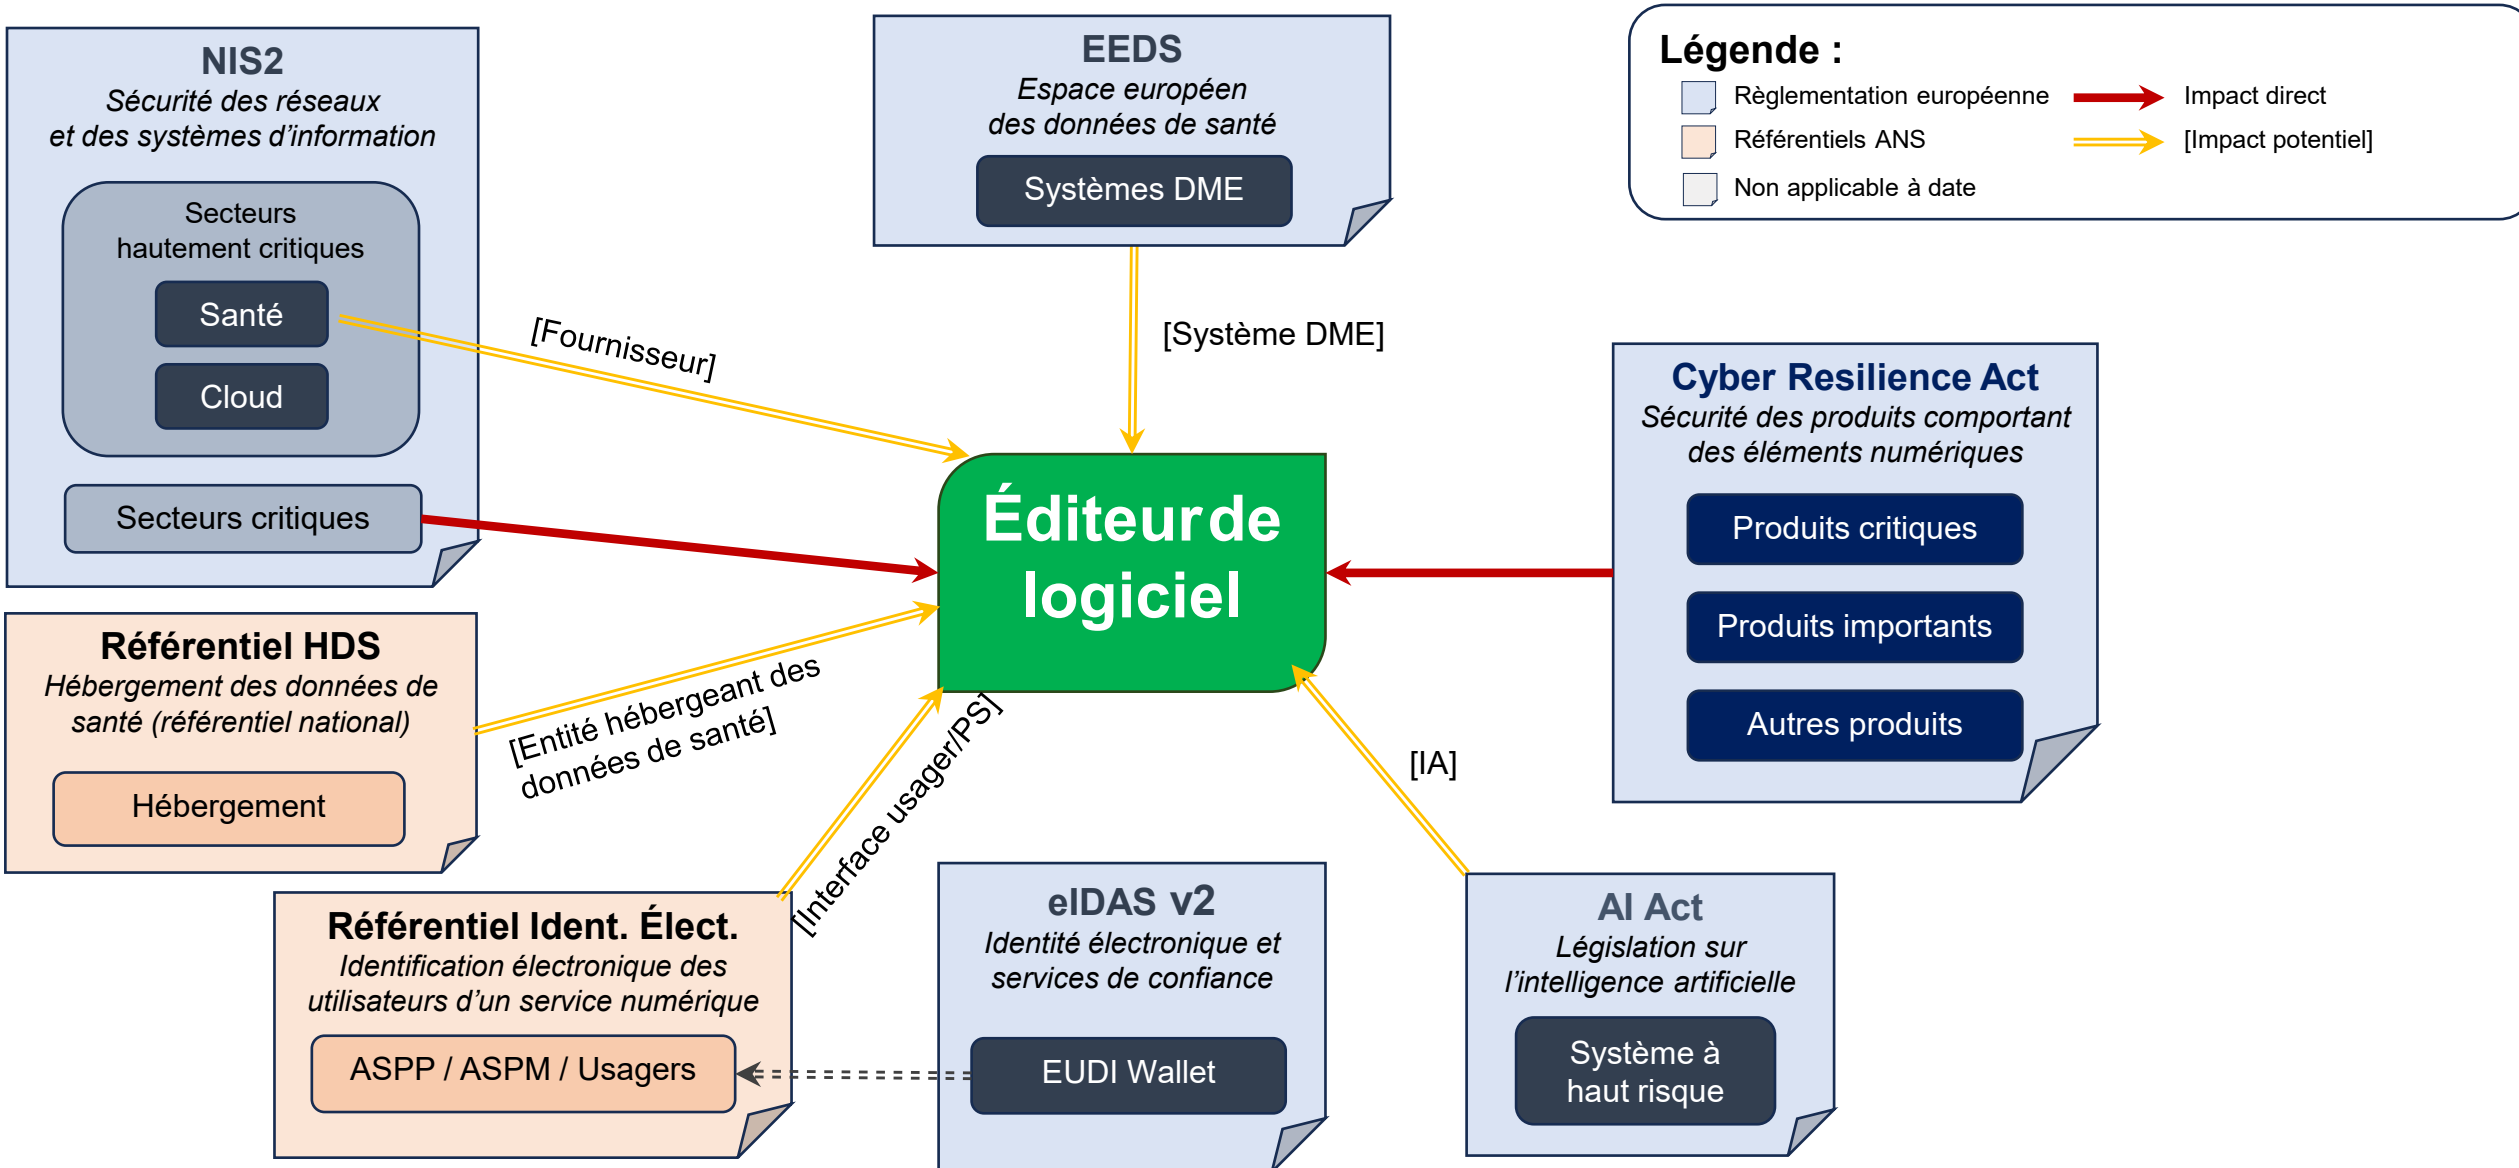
NIS2
Sécurité des réseaux et des systèmes d'information

Secteurs hautement critiques

Santé

Cloud

Secteurs critiques

EEDS
Espace européen des données de santé

Systèmes DME

Légende :
Règlementation européenne
Référentiels ANS
Non applicable à date
Impact direct
[Impact potentiel]

[Fournisseur]

[Système DME]

Éditeur de logiciel

Cyber Resilience Act
Sécurité des produits comportant des éléments numériques

Produits critiques

Produits importants

Autres produits

Référentiel HDS
Hébergement des données de santé (référentiel national)

Hébergement

[Entité hébergeant des données de santé]

[Interface usager/PS]

[IA]

Référentiel Ident. Élect.
Identification électronique des utilisateurs d'un service numérique

ASPP / ASPM / Usagers

eIDAS v2
Identité électronique et services de confiance

EUDI Wallet

AI Act
Législation sur l'intelligence artificielle

Système à haut risque